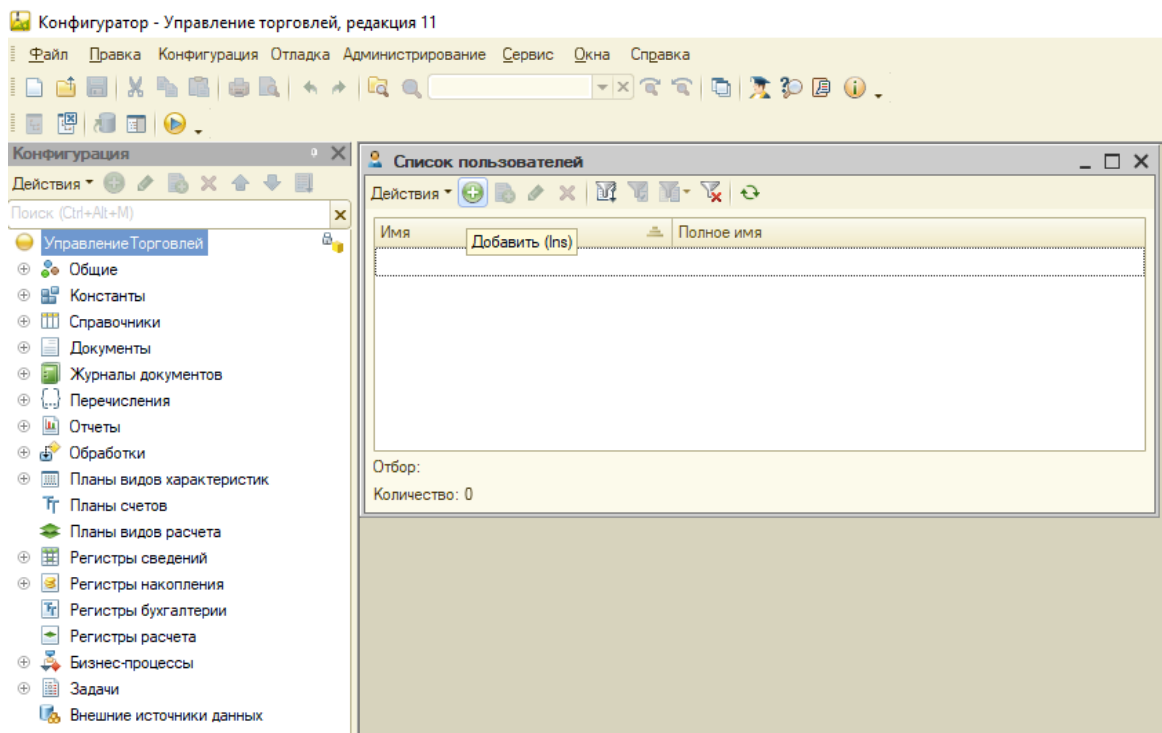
Конфигуратор - Управление торговлей, редакция 11

Файл Правка Конфигурация Отладка Администрирование Сервис Окна Справка

Конфигурация

Действия

Поиск (Ctrl+Alt+M)

УправлениеТорговлей

Общие

Константы

Справочники

Документы

Журналы документов

Перечисления

Отчеты

Обработки

Планы видов характеристик

Планы счетов

Планы видов расчета

Регистры сведений

Регистры накопления

Регистры бухгалтерии

Регистры расчета

Бизнес-процессы

Задачи

Внешние источники данных

Список пользователей

Действия

Добавить (Ins)

| Имя | Полное имя |
|---|---|
| | |

Отбор:

Количество: 0